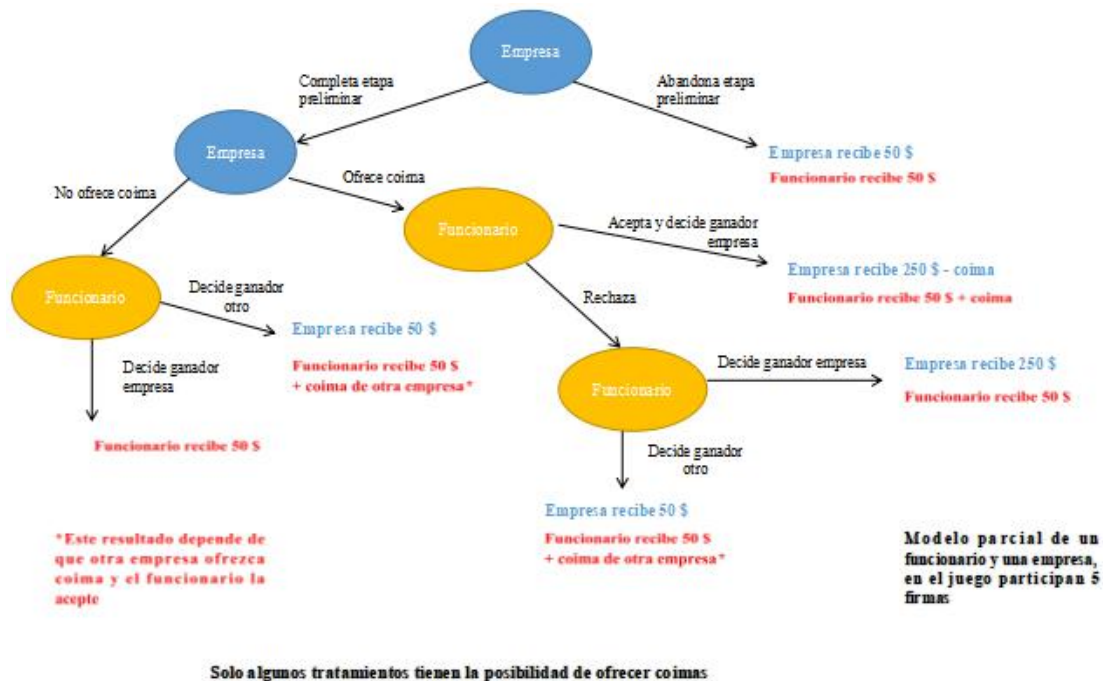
Empresa

Completa etapa preliminar

Abandona etapa preliminar

Empresa recibe 50 $

Funcionario recibe 50 $

Empresa

No ofrece coima

Ofrece coima

Funcionario

Acepta y decide ganador empresa

Empresa recibe 250 $ - coima

Funcionario recibe 50 $ + coima

Funcionario

Decide ganador otro

Empresa recibe 50 $

Funcionario recibe 50 $ + coima de otra empresa*

Decide ganador empresa

Funcionario recibe 50 $

Rechaza

Funcionario

Decide ganador empresa

Empresa recibe 250 $

Funcionario recibe 50 $

Decide ganador otro

Empresa recibe 50 $

Funcionario recibe 50 $ + coima de otra empresa*

*Este resultado depende de que otra empresa ofrezca coima y el funcionario la acepte

Modelo parcial de un funcionario y una empresa, en el juego participan 5 firmas

Solo algunos tratamientos tienen la posibilidad de ofrecer coimas